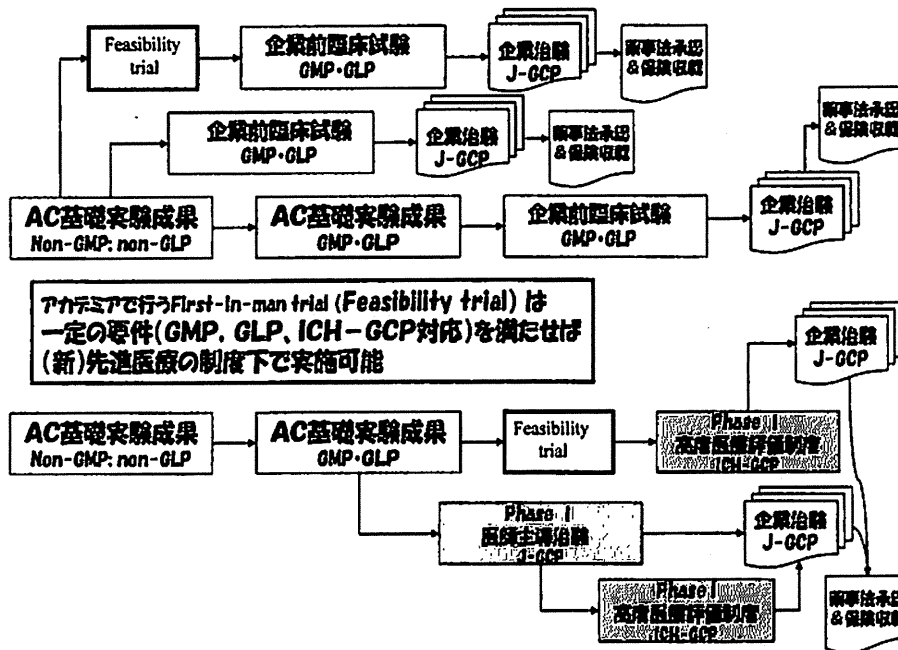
Feasibility trial

企業前臨床試験
GMP・GLP

企業治験
J-GCP

薬事法承認
&保険収載

企業前臨床試験
GMP・GLP

企業治験
J-GCP

薬事法承認
&保険収載

薬事法承認
&保険収載

AC基礎実験成果
Non-GMP: non-GLP

AC基礎実験成果
GMP・GLP

企業前臨床試験
GMP・GLP

企業治験
J-GCP

アカデミアで行うFirst-in-man trial (Feasibility trial) は
一定の要件(GMP、GLP、ICH－GCP対応)を満たせば
(新)先進医療の制度下で実施可能

企業治験
J-GCP

AC基礎実験成果
Non-GMP: non-GLP

AC基礎実験成果
GMP・GLP

Feasibility trial

Phase I
高度医療評価制度
ICH-GCP

Phase I
医師主導治験
J-GCP

企業治験
J-GCP

Phase I
高度医療評価制度
ICH-GCP

薬事法承認
&保険収載